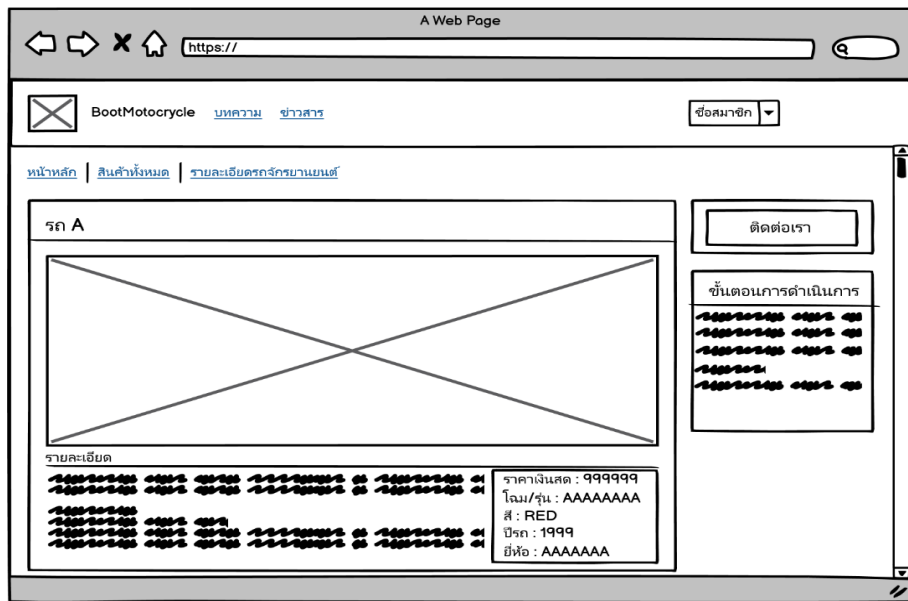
A Web Page

https://

BootMotocrycle บทความ ข่าวสาร

ชื่อสมาชิก

หน้าหลัก | สินค้าทั้งหมด | รายละเอียดรถจักรยานยนต์

รถ A

ติดต่อเรา

ขั้นตอนการดำเนินการ

รายละเอียด

ราคาเงินสด : 999999
โฉม/รุ่น : AAAAAAAA
สี : RED
ปีรถ : 1999
ยี่ห้อ : AAAAAAA